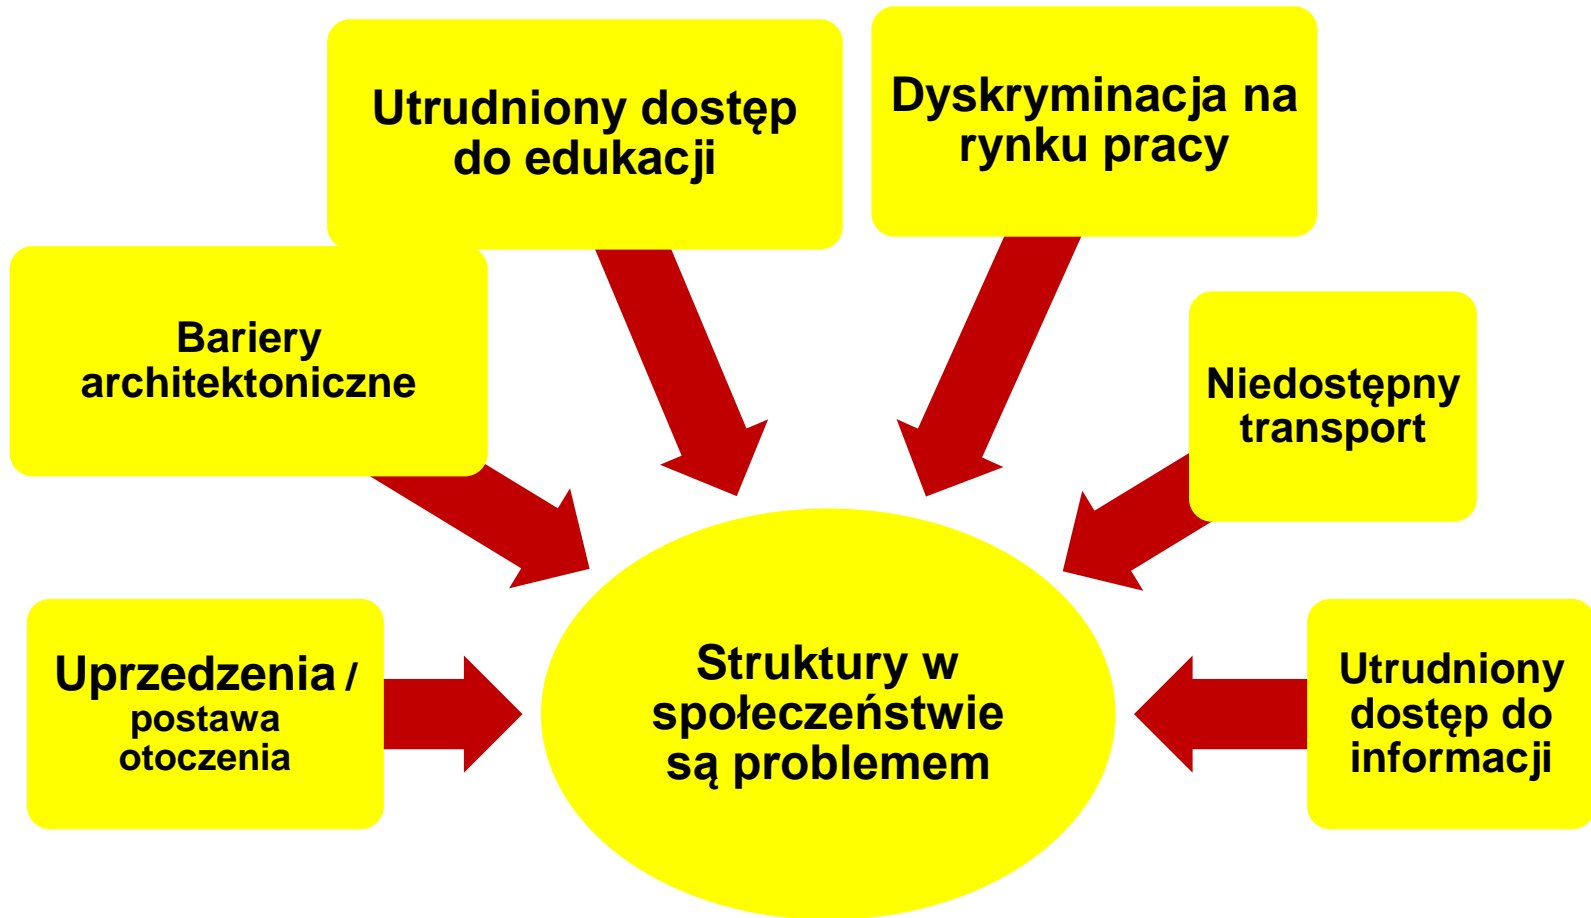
Utrudniony dostęp do edukacji

Dyskryminacja na rynku pracy

Bariery architektoniczne

Niedostępny transport

Uprzedzenia / postawa otoczenia

Struktury w społeczeństwie są problemem

Utrudniony dostęp do informacji